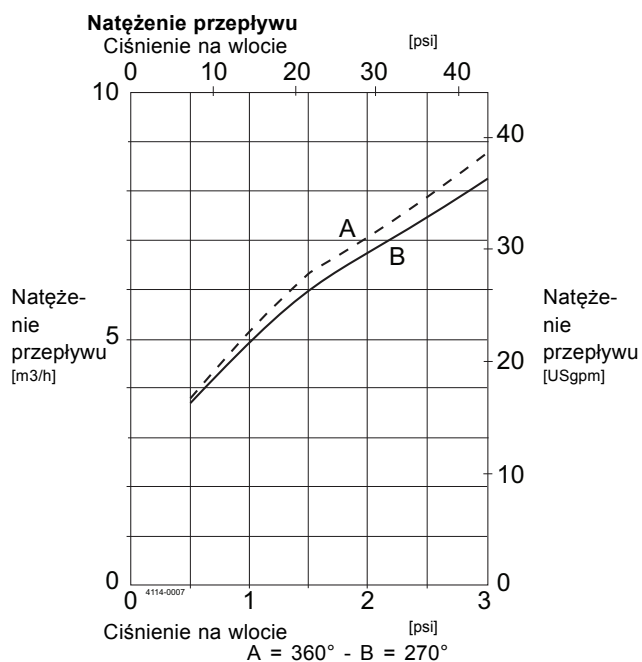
Natężenie przepływu

Ciśnienie na wlocie [psi]

0 10 20 30 40

10

40

A

30

B

Natężenie przepływu [m3/h]

5

Natężenie przepływu [USgpm]

20

10

0

0

4114-0007

0 1 2 3

Ciśnienie na wlocie [psi]

A = 360° - B = 270°